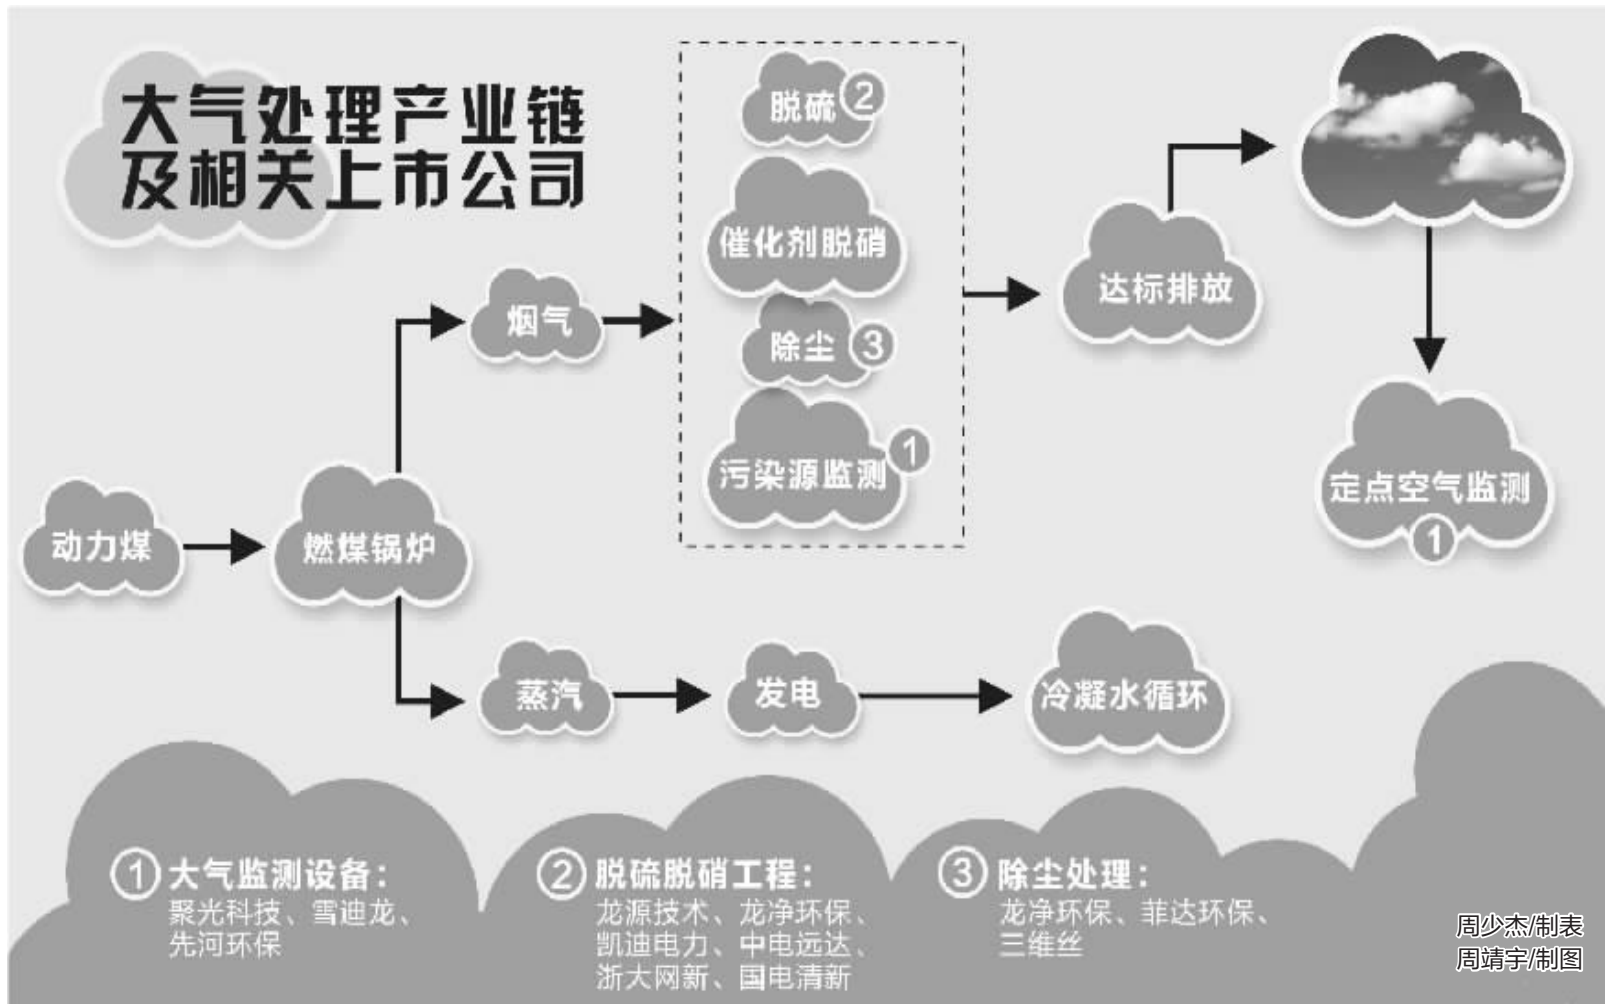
大气处理产业链
及相关上市公司

脱硫 2
催化剂脱硝
除尘 3
污染源监测 1

动力煤
燃煤锅炉
烟气
达标排放
定点空气监测 1
蒸汽
发电
冷凝水循环

1 大气监测设备：
聚光科技、雪迪龙、先河环保

2 脱硫脱硝工程：
龙源技术、龙净环保、凯迪电力、中电远达、浙大网新、国电清新

3 除尘处理：
龙净环保、菲达环保、三维丝

周少杰/制表
周靖宇/制图